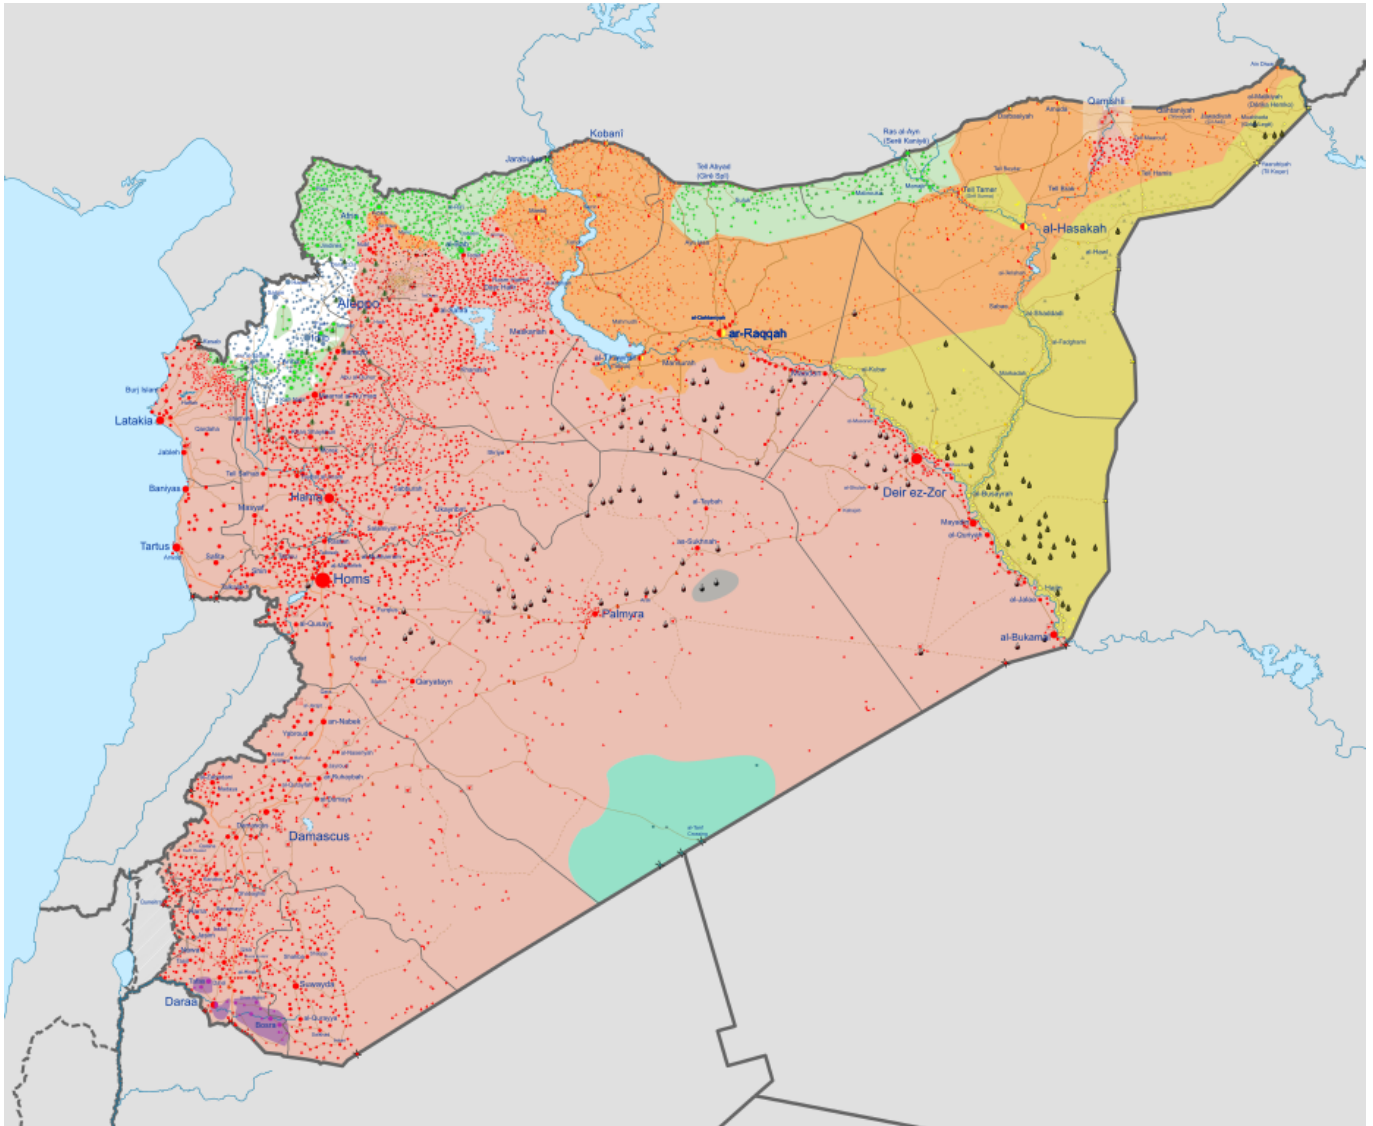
Kobanî
Jarabulus
Tell Abyad (Girê Spî)
Ras al-Ayn (Serê Kaniyê)
Qamishli
al-Malikiyah (Dêrika Hemko)
al-Hasakah
Tell Tamar
Afrin
Aleppo
Idlib
ar-Raqqah
al-Tabqah
Maskanah
Latakia
Jableh
Baniyas
Tartus
Hama
Homs
Palmyra
Deir ez-Zor
al-Busayrah
Mayadin
al-Quriyah
Hajin
al-Bukamal
as-Sukhnah
Qaryatayn
an-Nabek
Yabroud
Damascus
Daraa
Suwayda
Bosra
al-Qusayr
Salamiyah
Masyaf
Safita
al-Tanf Crossing